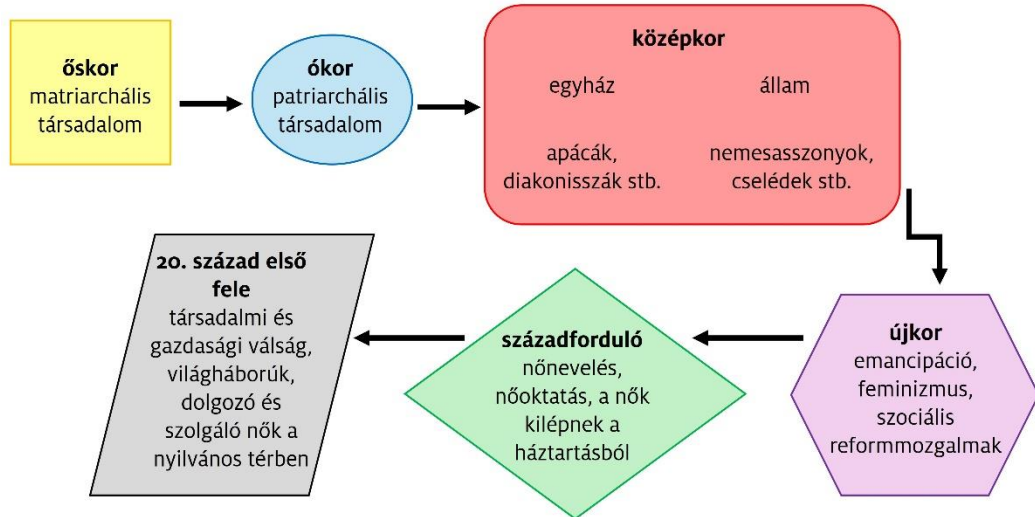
**őskor**
matriarchális társadalom

**ókor**
patriarchális társadalom

**középkor**
egyház
állam
apácák, diakonisszák stb.
nemesasszonyok, cselédek stb.

**újkor**
emancipáció, feminizmus, szociális reformmozgalmak

**századforduló**
nőnevelés, nőoktatás, a nők kilépnek a háztartásból

**20. század első fele**
társadalmi és gazdasági válság, világháborúk, dolgozó és szolgáló nők a nyilvános térben